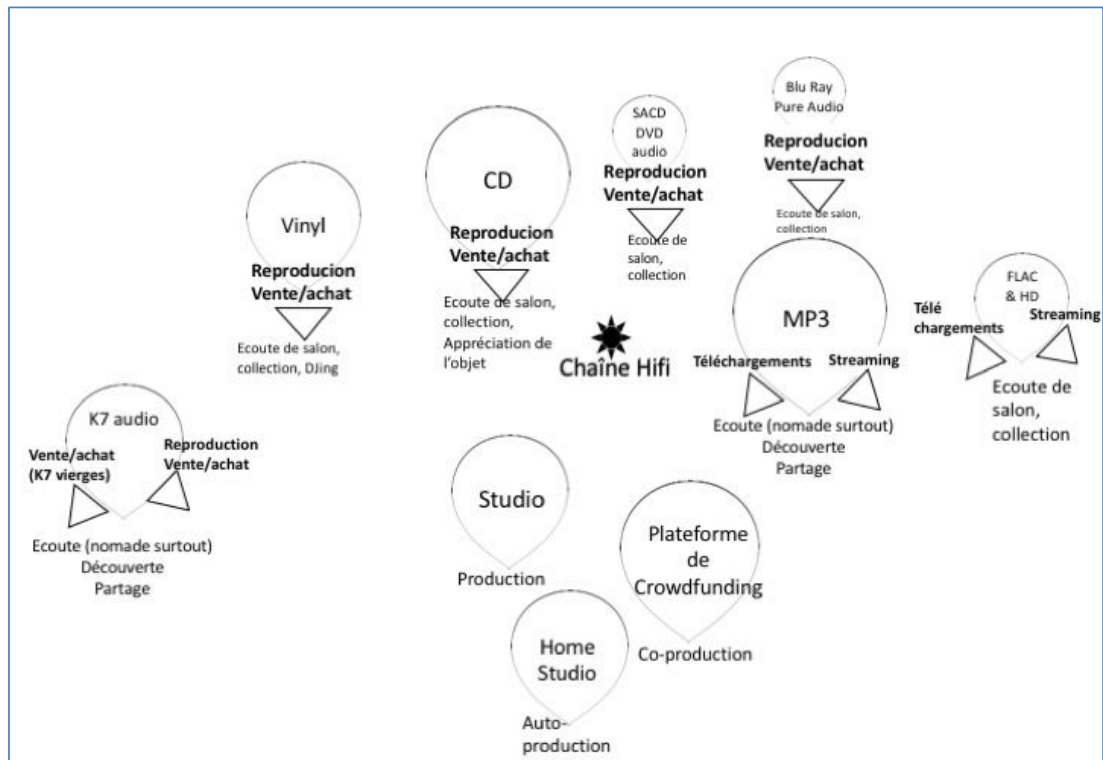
Blu Ray
Pure Audio

Reproducion
Vente/achat

Ecoute de salon, collection

SACD
DVD
audio

Reproducion
Vente/achat

Ecoute de salon, collection

CD

Reproducion
Vente/achat

Ecoute de salon, collection, Appréciation de l'objet

Vinyl

Reproducion
Vente/achat

Ecoute de salon, collection, DJing

Chaîne Hifi

MP3

Téléchargements

Streaming

Ecoute (nomade surtout)
Découverte
Partage

FLAC
& HD

Télé chargements

Streaming

Ecoute de salon, collection

K7 audio

Vente/achat
(K7 vierges)

Reproduction
Vente/achat

Ecoute (nomade surtout)
Découverte
Partage

Studio

Production

Plateforme de Crowdfunding

Co-production

Home Studio

Auto-production